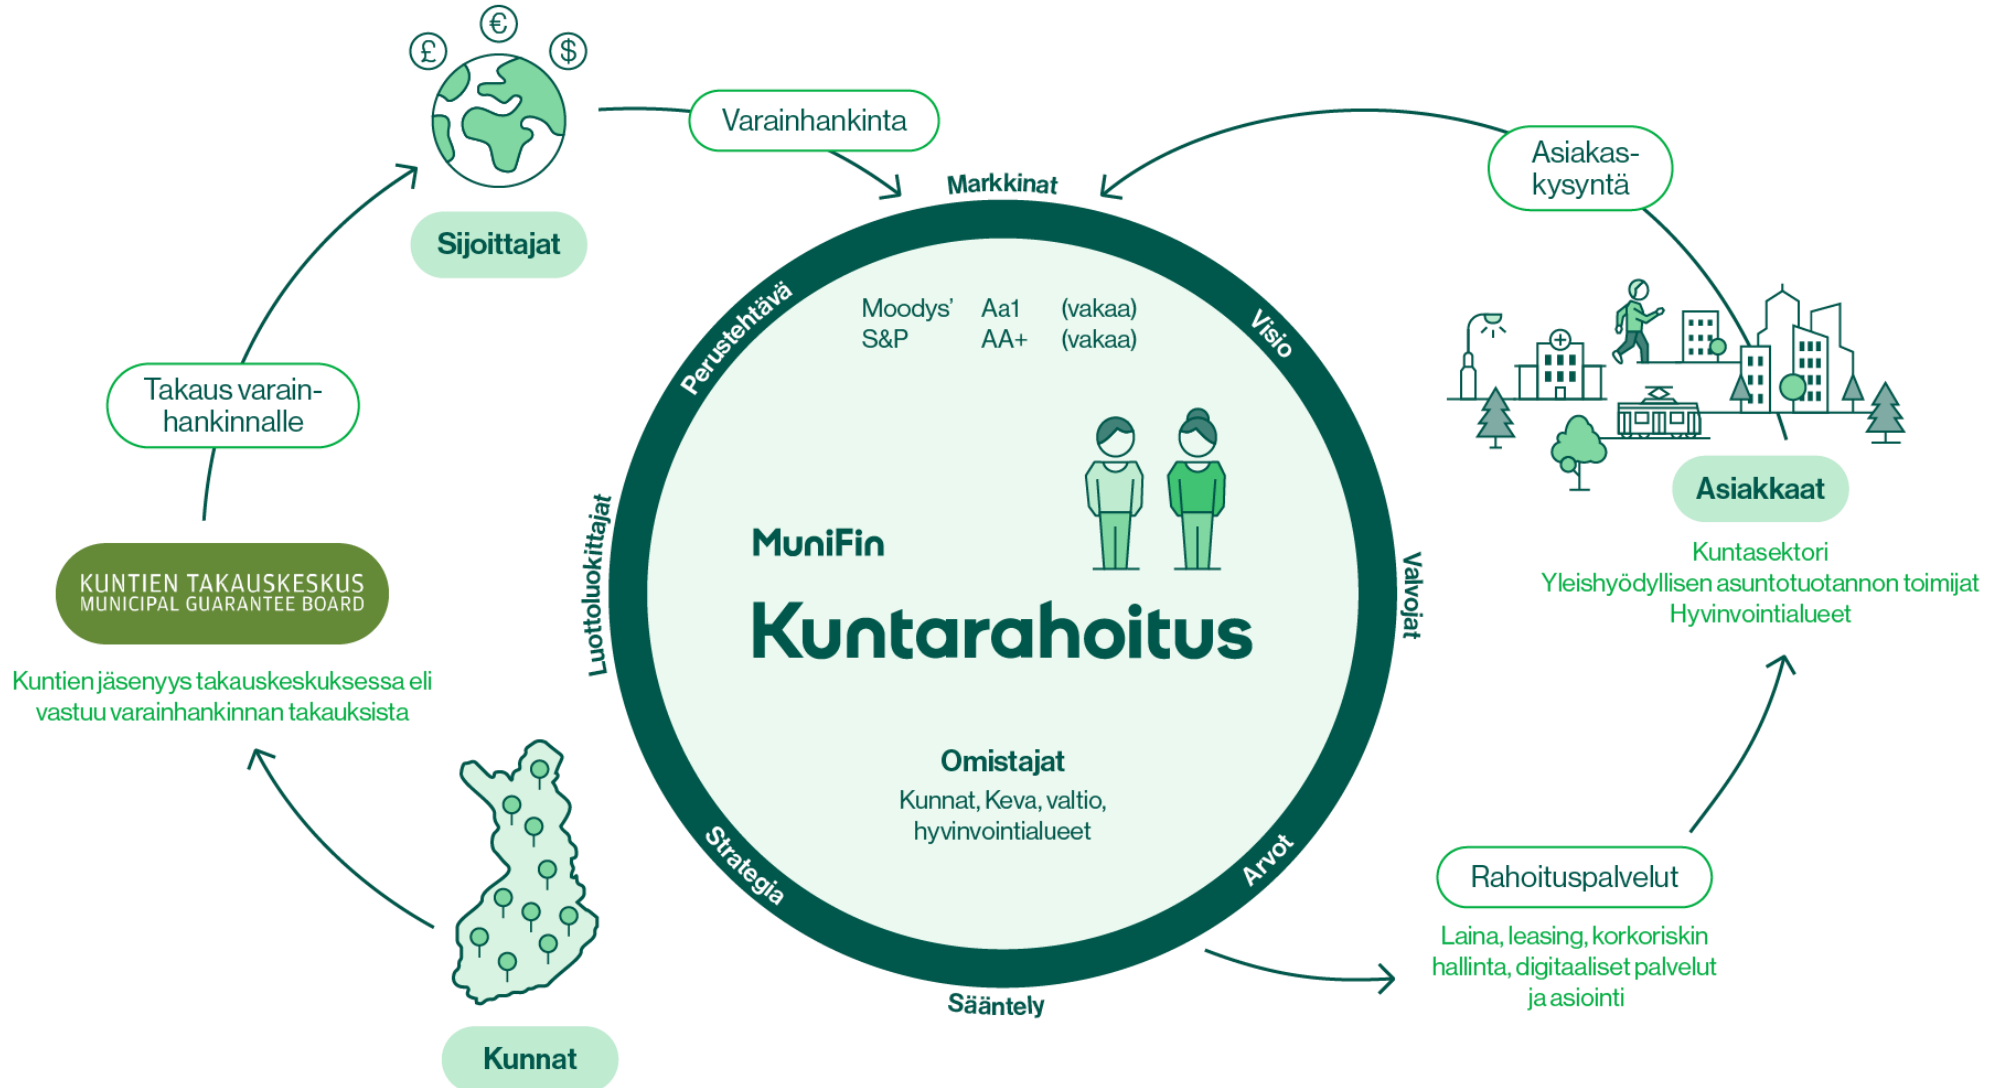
£ € $

Sijoittajat

Varainhankinta

Markkinat

Asiakas-kysyntä

Perustehtävä

Visio

Moodys' Aa1 (vakaa)
S&P AA+ (vakaa)

Takaus varain-hankinnalle

Luottoluokittajat

MuniFin

Kuntarahoitus

Valvojat

Asiakkaat

Kuntasektori
Yleishyödyllisen asuntotuotannon toimijat
Hyvinvointialueet

KUNTIEN TAKAUSKESKUS
MUNICIPAL GUARANTEE BOARD

Kuntien jäsenyys takauskeskuksessa eli vastuu varainhankinnan takauksista

Omistajat
Kunnat, Keva, valtio, hyvinvointialueet

Strategia

Arvot

Sääntely

Rahoituspalvelut

Laina, leasing, korkoriskin hallinta, digitaaliset palvelut ja asiointi

Kunnat